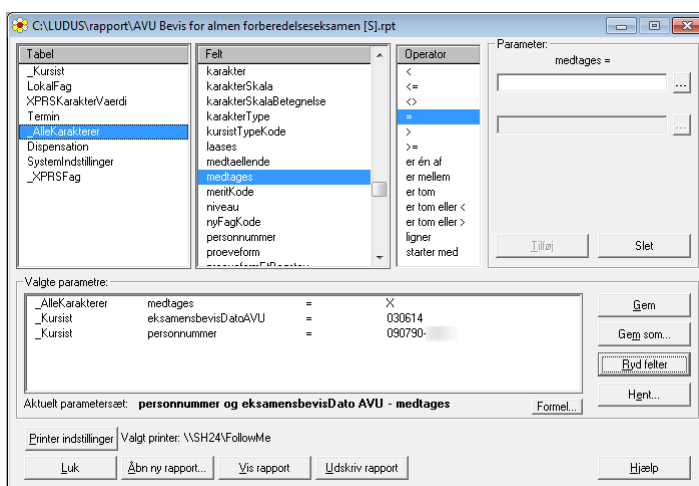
C:\LUDUS\rapport\AVU Bevis for almen forberedelseseksamen [S].rpt

| Tabel |
|---|
| _Kursist |
| LokalFag |
| XPRSKarakterVaerdi |
| Termin |
| _AlleKarakterer |
| Dispensation |
| SystemIndstillinger |
| _XPRSFag |

| Felt |
|---|
| karakter |
| karakterSkala |
| karakterSkalaBetegnelse |
| karakterType |
| kursistTypeKode |
| laases |
| medtaellende |
| medtages |
| meritKode |
| niveau |
| nyFagKode |
| personnummer |
| proeveform |

| Operator |
|---|
| < |
| <= |
| <> |
| = |
| > |
| >= |
| er én af |
| er mellem |
| er tom |
| er tom eller < |
| er tom eller > |
| ligner |
| starter med |

Parameter:
medtages =
...
...
Tilføj
Slet

Valgte parametre:

| | | | |
|---|---|---|---|
| _AlleKarakterer | medtages | = | X |
| _Kursist | eksamensbevisDatoAVU | = | 030614 |
| _Kursist | personnummer | = | 090790-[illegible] |

Gem
Gem som...
Ryd felter
Hent...

Aktuelt parametersæt: personnummer og eksamensbevisDato AVU - medtages
Formel...

Printer indstillinger
Valgt printer: \\SH24\FollowMe

Luk
Åbn ny rapport...
Vis rapport
Udskriv rapport
Hjælp